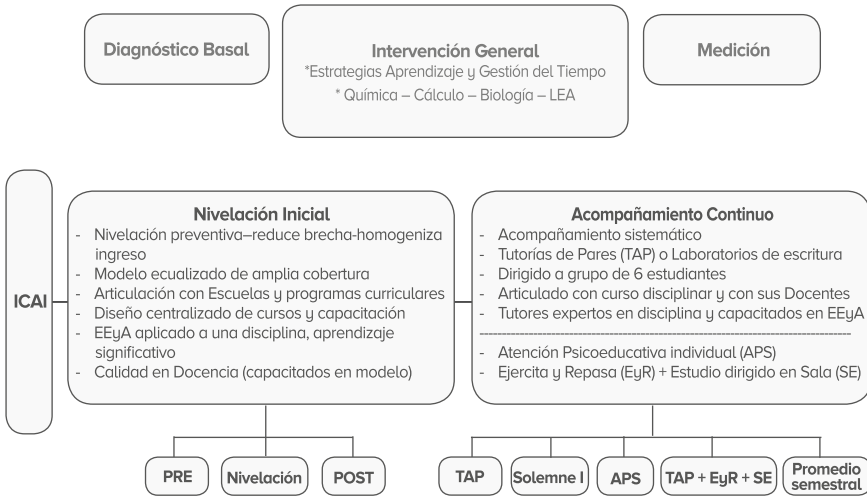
Diagnóstico Basal

Intervención General
*Estrategias Aprendizaje y Gestión del Tiempo
* Química – Cálculo – Biología – LEA

Medición

ICAI

Nivelación Inicial
- Nivelación preventiva–reduce brecha-homogeniza ingreso
- Modelo ecualizado de amplia cobertura
- Articulación con Escuelas y programas curriculares
- Diseño centralizado de cursos y capacitación
- EEyA aplicado a una disciplina, aprendizaje significativo
- Calidad en Docencia (capacitados en modelo)

Acompañamiento Continuo
- Acompañamiento sistemático
- Tutorías de Pares (TAP) o Laboratorios de escritura
- Dirigido a grupo de 6 estudiantes
- Articulado con curso disciplinar y con sus Docentes
- Tutores expertos en disciplina y capacitados en EEyA
- Atención Psicoeducativa individual (APS)
- Ejercita y Repasa (EyR) + Estudio dirigido en Sala (SE)

PRE

Nivelación

POST

TAP

Solemne I

APS

TAP + EyR + SE

Promedio semestral